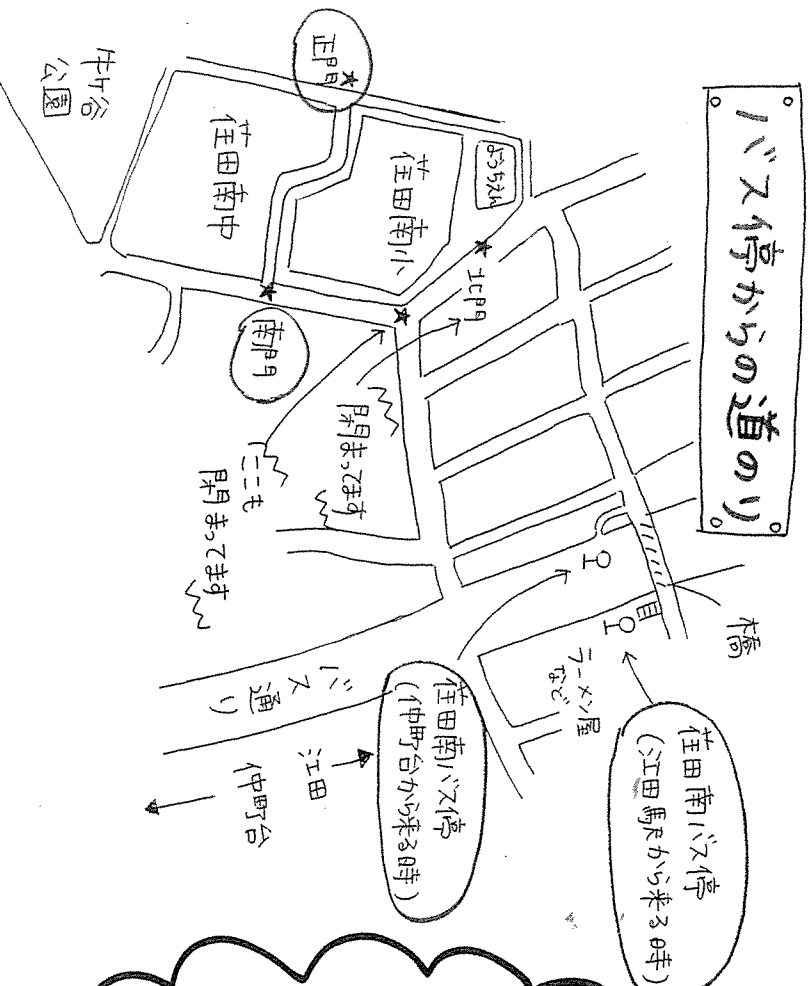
バス停からの道のり

正門

牛ケ谷公園

茌田南中

茌田南小

ようちえん

北門

南門

閉まってます

ここも閉まってます

橋

ラーメン屋など

茌田南バス停（江田駅から来る時）

茌田南バス停（中町台から来る時）

バス通り

江田

中町台